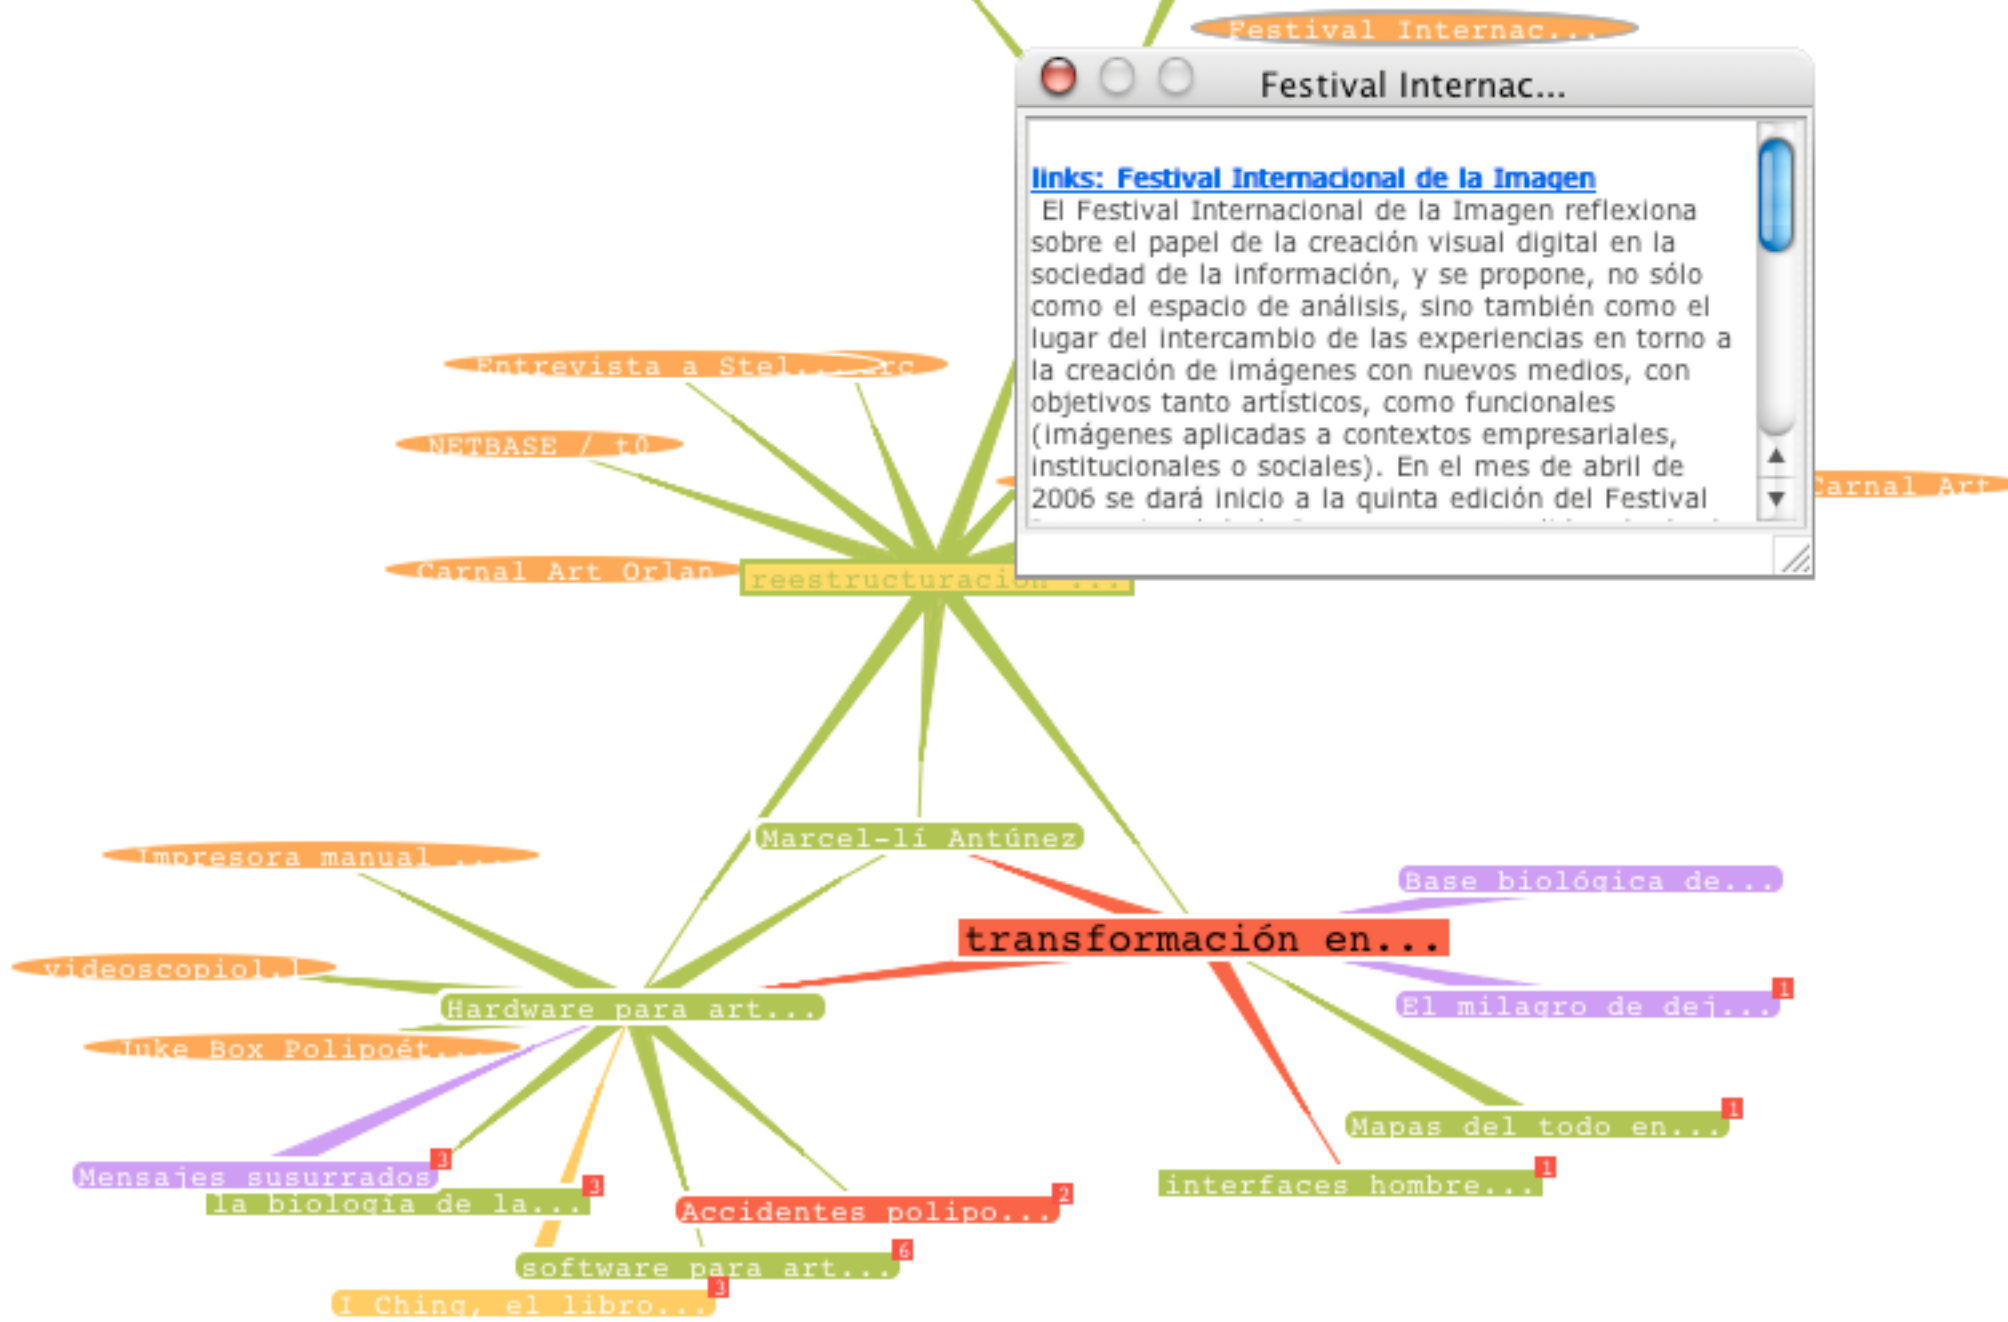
Festival Internac...

Festival Internac...

links: Festival Internacional de la Imagen
El Festival Internacional de la Imagen reflexiona sobre el papel de la creación visual digital en la sociedad de la información, y se propone, no sólo como el espacio de análisis, sino también como el lugar del intercambio de las experiencias en torno a la creación de imágenes con nuevos medios, con objetivos tanto artísticos, como funcionales (imágenes aplicadas a contextos empresariales, institucionales o sociales). En el mes de abril de 2006 se dará inicio a la quinta edición del Festival

Entrevista a Stel...rc

NETBASE / t0

Carnal Art Orlan

reestructuración ...

Carnal Art

Marcel-lí Antúnez

Impresora manual ...

videoscopiol.l

Hardware para art...

Juke Box Polipoét...

transformación en...

Base biológica de...

El milagro de dej...

1

Mapas del todo en...

1

interfaces hombre...

1

Mensajes susurrados

3

la biologia de la...

3

Accidentes polipo...

2

software para art...

6

I Ching, el libro...

3